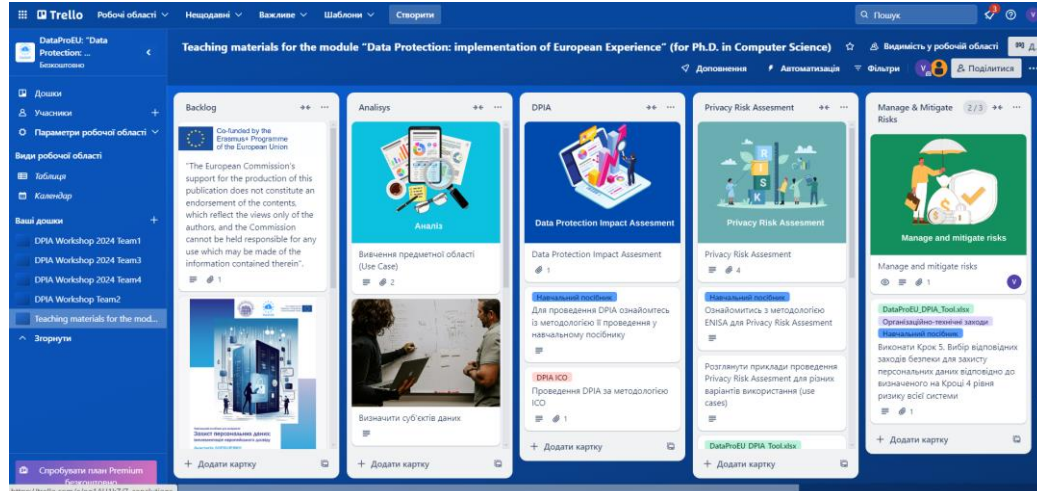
Trello Робочі області Нещодавні Важливе Шаблони Створити

Пошук

DataProEU: "Data Protection: ...
Безкоштовно

Дошки
Учасники
Параметри робочої області
Види робочої області
Таблиця
Календар
Ваші дошки
DPIA Workshop 2024 Team1
DPIA Workshop 2024 Team3
DPIA Workshop 2024 Team4
DPIA Workshop Team2
Teaching materials for the mod...
Згорнути

Спробувати план Premium безкоштовно

Teaching materials for the module "Data Protection: implementation of European Experience" (for Ph.D. in Computer Science)

Видимість у робочій області

Доповнення Автоматизація Фільтри Поділитися

Backlog

Co-funded by the Erasmus+ Programme of the European Union

"The European Commission's support for the production of this publication does not constitute an endorsement of the contents, which reflect the views only of the authors, and the Commission cannot be held responsible for any use which may be made of the information contained therein".

1

Захист персональних даних

Додати картку

Analisys

Аналіз

Вивчення предметної області (Use Case)

2

Визначити суб'єктів даних

Додати картку

DPIA

Data Protection Impact Assesment

Data Protection Impact Assesment

1

Навчальний посібник

Для проведення DPIA ознайомтесь із методологією і проведення у навчальному посібнику

DPIA ICO

Проведення DPIA за методологією ICO

1

Додати картку

Privacy Risk Assesment

Privacy Risk Assement

Privacy Risk Assement

4

Навчальний посібник

Ознайомитись з методологією ENISA для Privacy Risk Assement

Розглянути приклади проведення Privacy Risk Assement для різних варіантів використання (use cases)

DataProEU DPIA Tool.xlsx

Додати картку

Manage & Mitigate Risks

2 / 3

Manage and mitigate risks

Manage and mitigate risks

1

DataProEU_DPIA_Tool.xlsx

Організаційно-технічні заходи

Навчальний посібник

Виконати Крок 5. Вибір відповідних заходів безпеки для захисту персональних даних відповідно до визначеного на Кроці 4 рівня ризику всієї системи

1

Додати картку